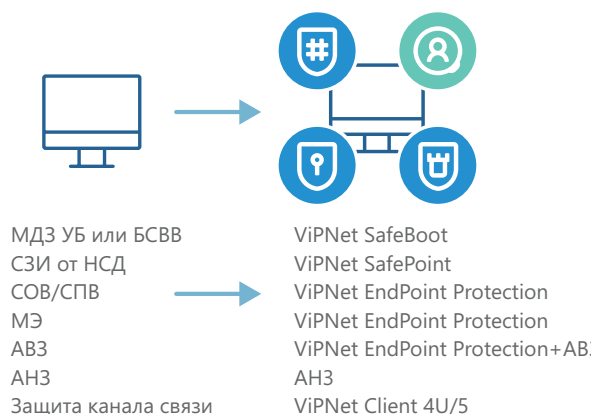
МДЗ УБ или БСВВ
СЗИ от НСД
СОВ/СПВ
МЭ
АВЗ
АНЗ
Защита канала связи

ViPNet SafeBoot
ViPNet SafePoint
ViPNet EndPoint Protection
ViPNet EndPoint Protection
ViPNet EndPoint Protection+АВ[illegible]
АНЗ
ViPNet Client 4U/5